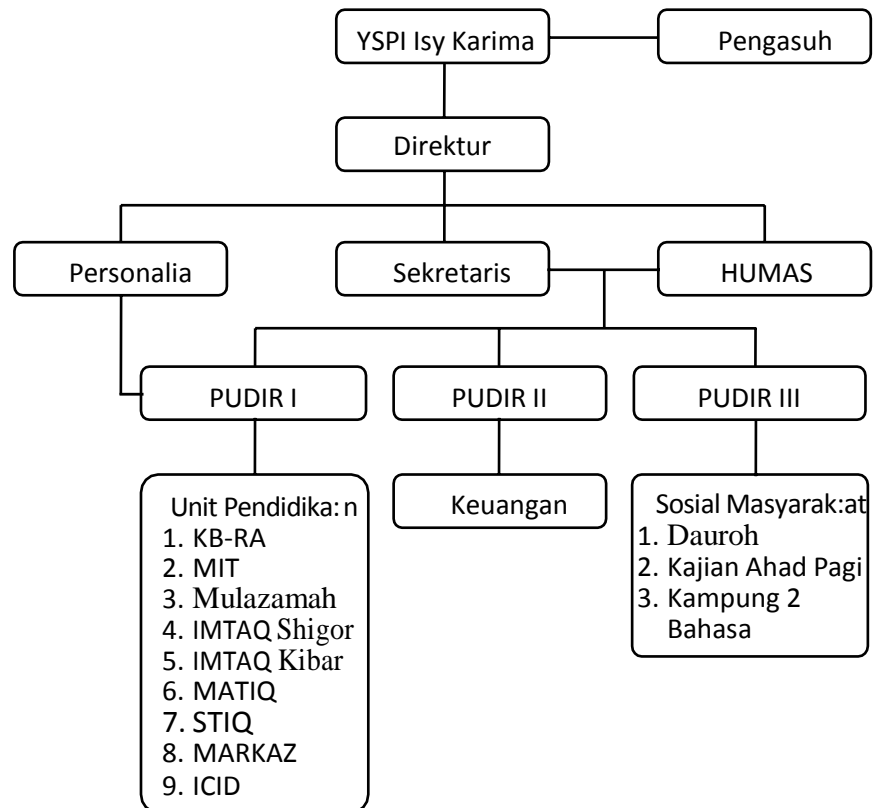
YSPI Isy Karima

Pengasuh

Direktur

Personalia

Sekretaris

HUMAS

PUDIR I

PUDIR II

PUDIR III

Unit Pendidika:n
1. KB-RA
2. MIT
3. Mulazamah
4. IMTAQ Shigor
5. IMTAQ Kibar
6. MATIQ
7. STIQ
8. MARKAZ
9. ICID

Keuangan

Sosial Masyarak:at
1. Dauroh
2. Kajian Ahad Pagi
3. Kampung 2 Bahasa